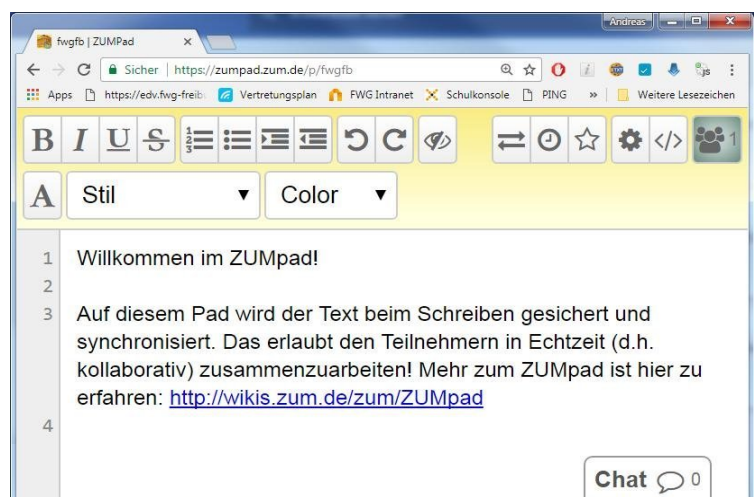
Andreas

fwgfb | ZUMPad ×

Sicher | https://zumpad.zum.de/p/fwgfb

Apps https://edv.fwg-freib Vertretungsplan FWG Intranet Schulkonsole PING » Weitere Lesezeichen

B I U S

A Stil ▼ Color ▼

1

1 Willkommen im ZUMpad!
2
3 Auf diesem Pad wird der Text beim Schreiben gesichert und synchronisiert. Das erlaubt den Teilnehmern in Echtzeit (d.h. kollaborativ) zusammenzuarbeiten! Mehr zum ZUMpad ist hier zu erfahren: http://wikis.zum.de/zum/ZUMpad
4

Chat 0